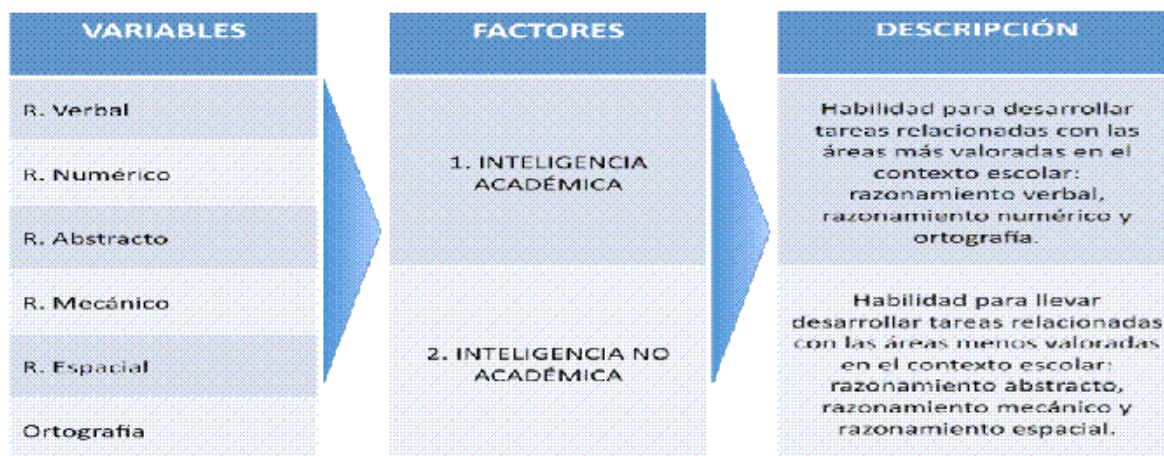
VARIABLES

R. Verbal

R. Numérico

R. Abstracto

R. Mecánico

R. Espacial

Ortografia

FACTORES

1. INTELIGENCIA ACADÉMICA

2. INTELIGENCIA NO ACADÉMICA

DESCRIPCIÓN

Habilidad para desarrollar tareas relacionadas con las áreas más valoradas en el contexto escolar: razonamiento verbal, razonamiento numérico y ortografía.

Habilidad para llevar desarrollar tareas relacionadas con las áreas menos valoradas en el contexto escolar: razonamiento abstracto, razonamiento mecánico y razonamiento espacial.